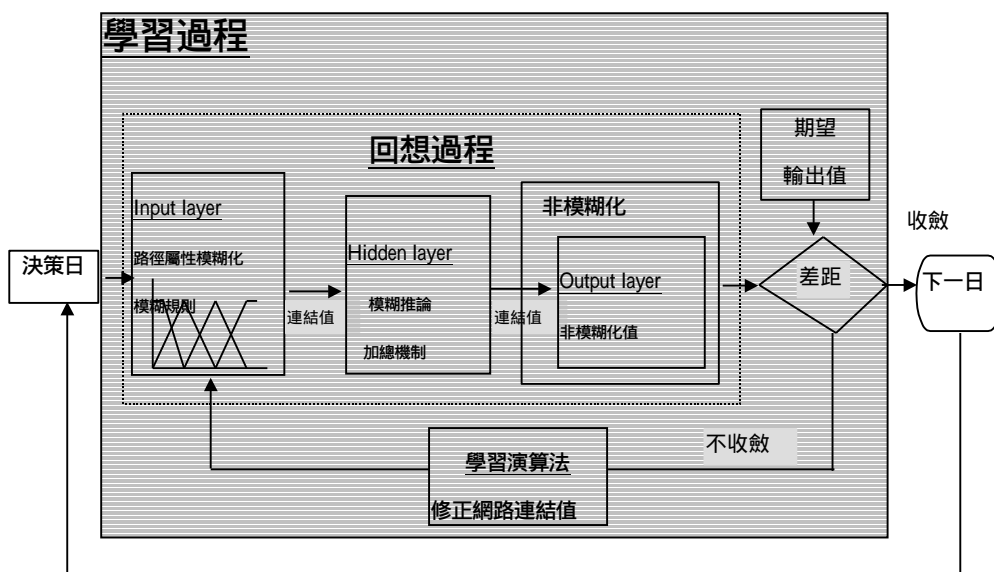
學習過程

回想過程

期望

輸出值

收斂

決策日

Input layer

路徑屬性模糊化

模糊規則

連結值

Hidden layer

模糊推論

加總機制

連結值

非模糊化

Output layer

非模糊化值

差距

下一日

不收斂

學習演算法

修正網路連結值